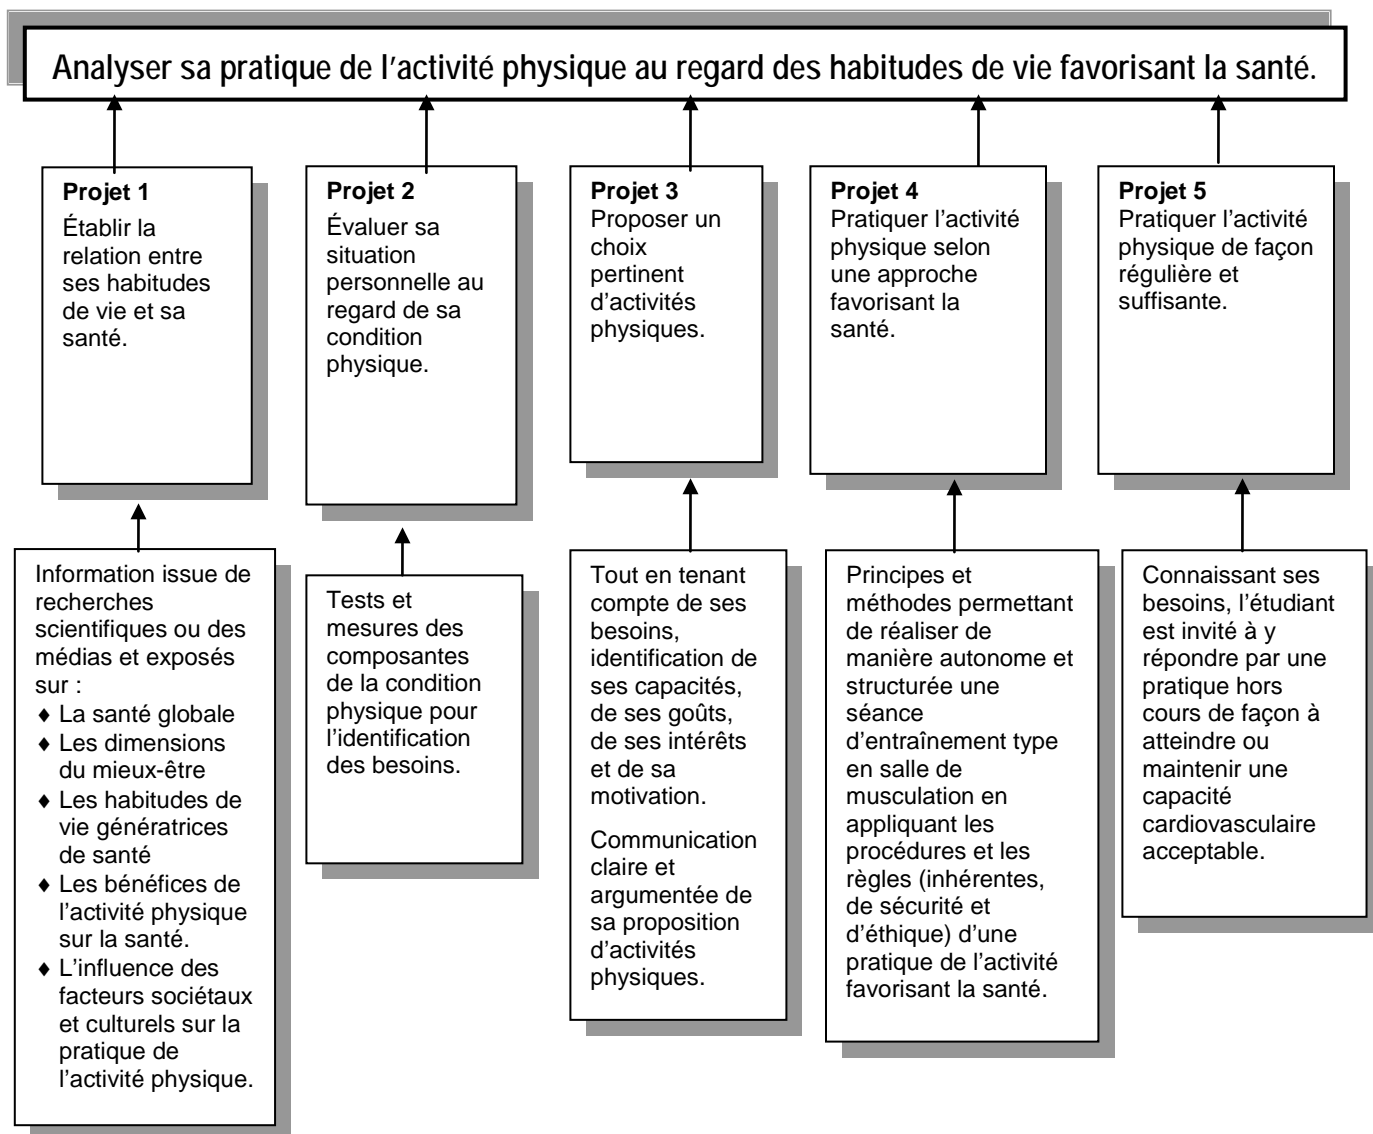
Analyser sa pratique de l'activité physique au regard des habitudes de vie favorisant la santé.

**Projet 1**
Établir la relation entre ses habitudes de vie et sa santé.

**Projet 2**
Évaluer sa situation personnelle au regard de sa condition physique.

**Projet 3**
Proposer un choix pertinent d'activités physiques.

**Projet 4**
Pratiquer l'activité physique selon une approche favorisant la santé.

**Projet 5**
Pratiquer l'activité physique de façon régulière et suffisante.

Information issue de recherches scientifiques ou des médias et exposés sur :
♦ La santé globale
♦ Les dimensions du mieux-être
♦ Les habitudes de vie génératrices de santé
♦ Les bénéfices de l'activité physique sur la santé.
♦ L'influence des facteurs sociétaux et culturels sur la pratique de l'activité physique.

Tests et mesures des composantes de la condition physique pour l'identification des besoins.

Tout en tenant compte de ses besoins, identification de ses capacités, de ses goûts, de ses intérêts et de sa motivation.

Communication claire et argumentée de sa proposition d'activités physiques.

Principes et méthodes permettant de réaliser de manière autonome et structurée une séance d'entraînement type en salle de musculation en appliquant les procédures et les règles (inhérentes, de sécurité et d'éthique) d'une pratique de l'activité favorisant la santé.

Connaissant ses besoins, l'étudiant est invité à y répondre par une pratique hors cours de façon à atteindre ou maintenir une capacité cardiovasculaire acceptable.